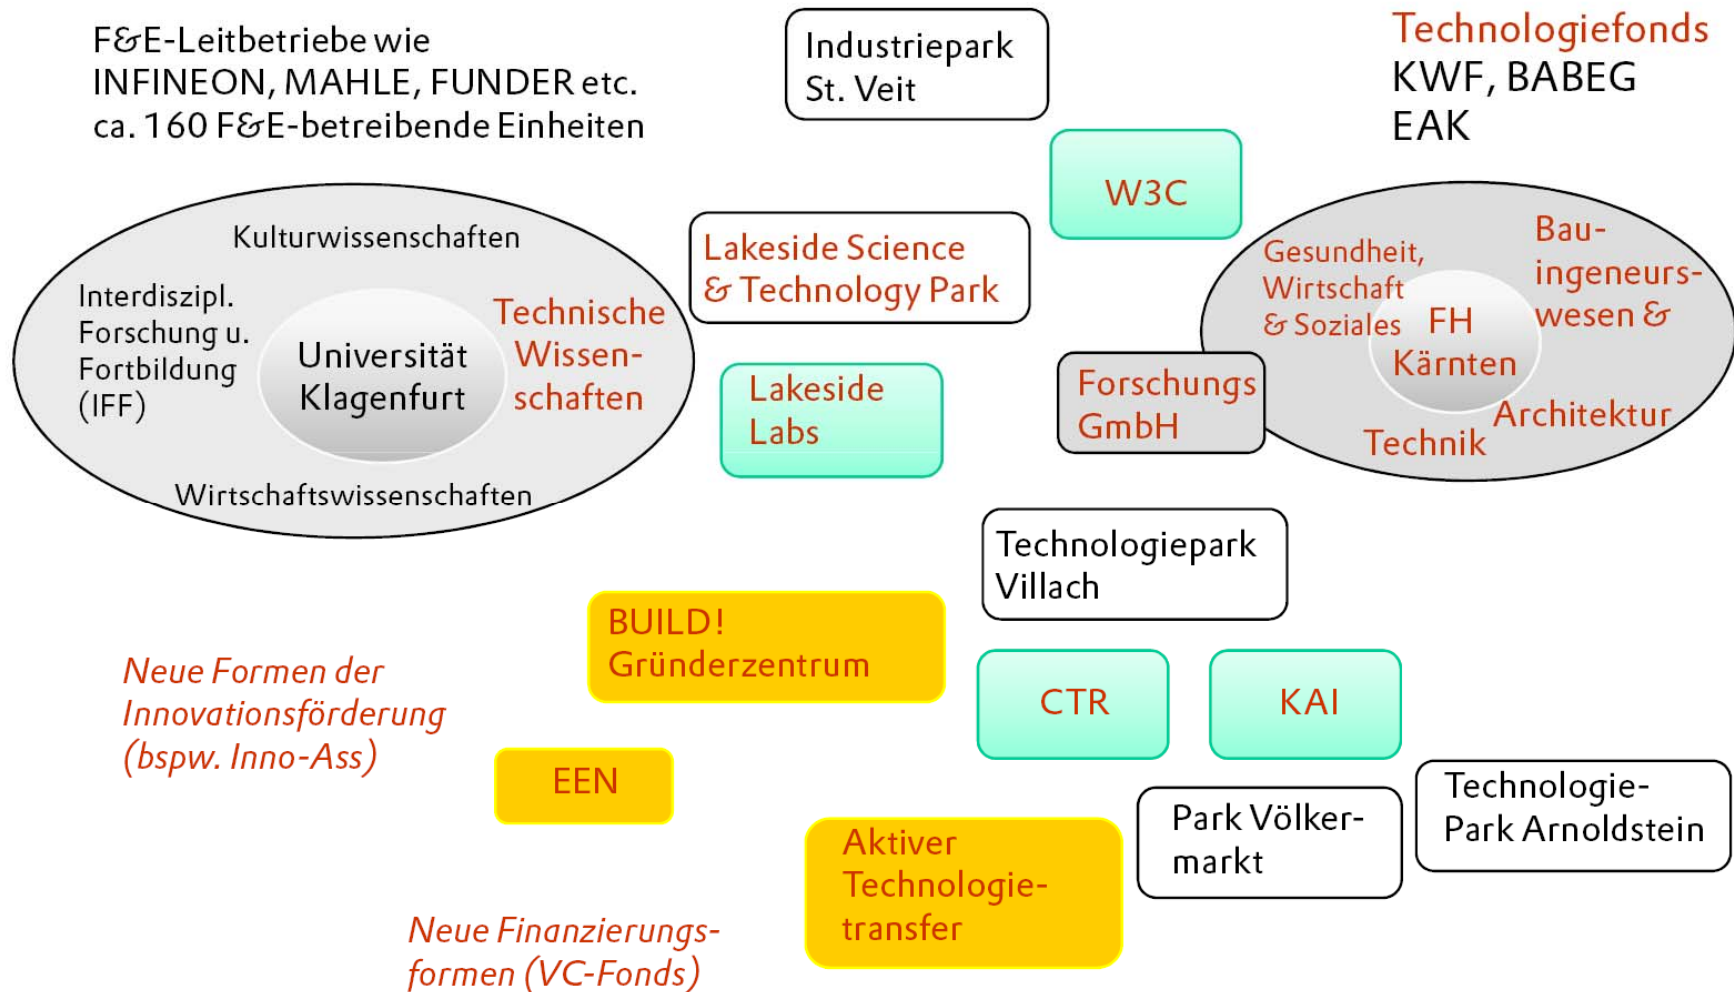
F&E-Leitbetriebe wie INFINEON, MAHLE, FUNDER etc. ca. 160 F&E-betreibende Einheiten

Industriepark St. Veit

Technologiefonds
KWF, BABEG
EAK

W3C

Kulturwissenschaften

Interdiszipl. Forschung u. Fortbildung (IFF)

Universität Klagenfurt

Technische Wissenschaften

Wirtschaftswissenschaften

Lakeside Science & Technology Park

Lakeside Labs

Gesundheit, Wirtschaft & Soziales

FH Kärnten

Bauingeneurswesen & Architektur

Technik

Forschungs GmbH

Technologiepark Villach

BUILD! Gründerzentrum

Neue Formen der Innovationsförderung (bspw. Inno-Ass)

CTR

KAI

EEN

Technologie-Park Arnoldstein

Park Völkermarkt

Aktiver Technologietransfer

Neue Finanzierungsformen (VC-Fonds)